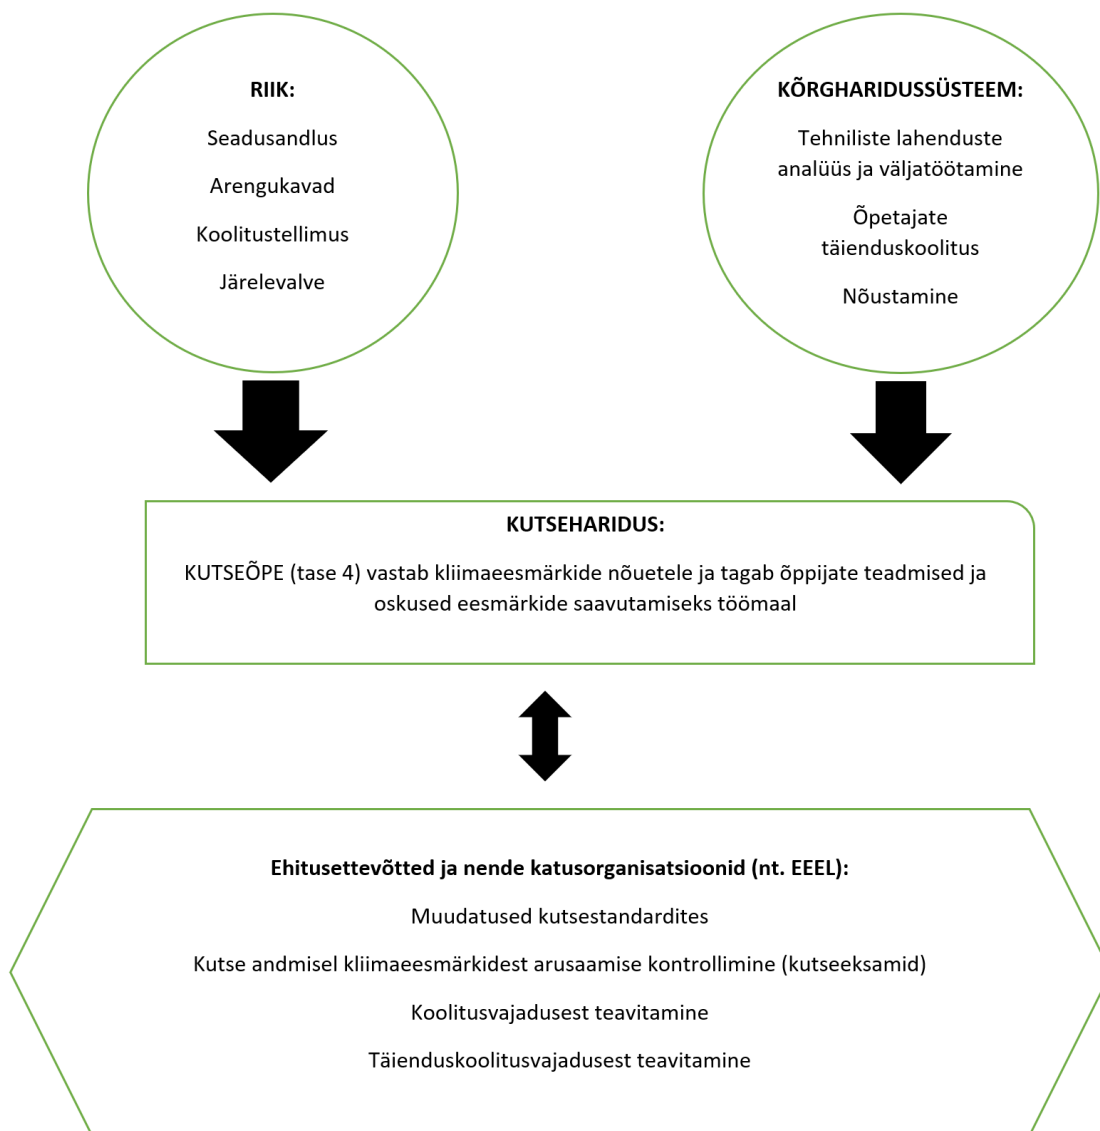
RIIK:

Seadusandlus

Arengukavad

Koolitustellimus

Järelevalve

KÕRGHARIDUSSÜSTEEM:

Tehniliste lahenduste analüüs ja väljatöötamine

Õpetajate täienduskoolitus

Nõustamine

KUTSEHARIDUS:

KUTSEÕPE (tase 4) vastab kliimaeesmärkide nõuetele ja tagab õppijate teadmised ja oskused eesmärkide saavutamiseks töömaal

Ehitusettevõtted ja nende katusorganisatsioonid (nt. EEEL):

Muudatused kutsestandardites

Kutse andmisel kliimaeesmärkidest arusaamise kontrollimine (kutseeksamid)

Koolitusvajadusest teavitamine

Täienduskoolitusvajadusest teavitamine